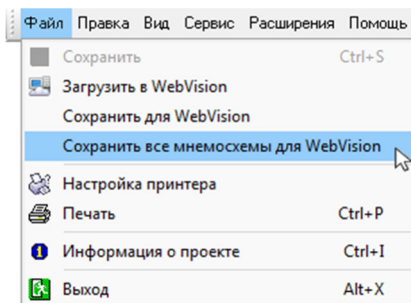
Файл Правка Вид Сервис Расширения Помощь

Сохранить Ctrl+S
Загрузить в WebVision
Сохранить для WebVision
Сохранить все мнемосхемы для WebVision
Настройка принтера
Печать Ctrl+P
Информация о проекте Ctrl+I
Выход Alt+X